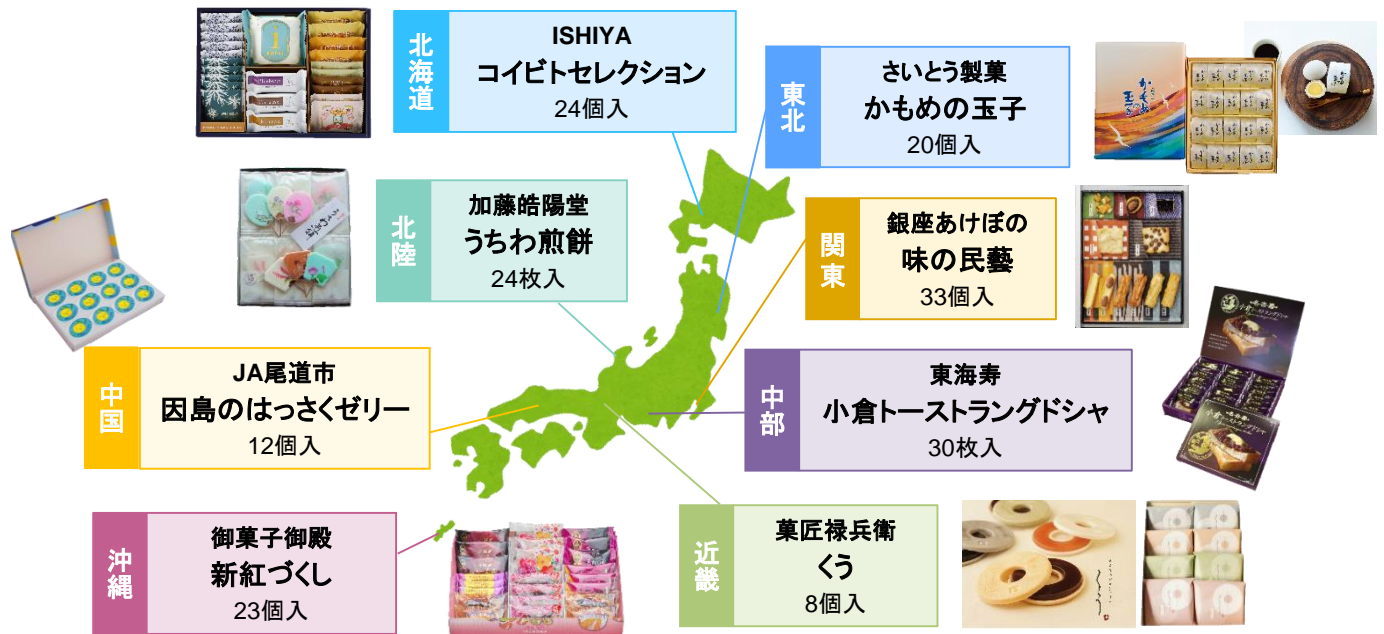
北海道

ISHIYA
コイビトセレクション
24個入

東北

さいとう製菓
かもめの玉子
20個入

北陸

加藤皓陽堂
うちわ煎餅
24枚入

関東

銀座あけぼの
味の民藝
33個入

中国

JA尾道市
因島のはっさくゼリー
12個入

中部

東海寿
小倉トーストラングドシャ
30枚入

沖縄

御菓子御殿
新紅づくし
23個入

近畿

菓匠禄兵衛
くう
8個入